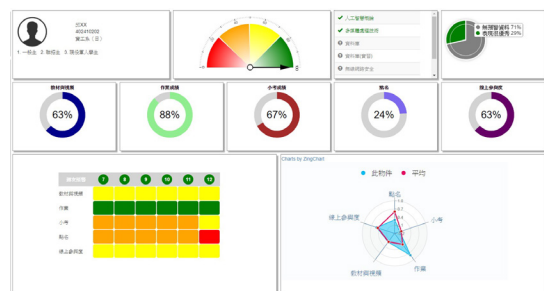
王XX
4024110202
第三次（三）

1. 一般生 2. 助學生 3. 弱勢第八屬生

人工智慧概論
多媒體應用設計
微積分
資料庫(實習)
英語閱讀寫作

無閱覽資料 71%
表現正常 29%

教材與閱覽
63%

作業成績
88%

小考成績
67%

點名
24%

線上參與度
63%

| 學生狀態 | 7 | 8 | 9 | 10 | 11 | 12 |
|---|---|---|---|---|---|---|
| 教材與閱覽 | | | | | | |
| 作業 | | | | | | |
| 小考 | | | | | | |
| 點名 | | | | | | |
| 線上參與度 | | | | | | |

Charts by ZingChart

此物件 平均

點名
小考
作業
教材與閱覽
線上參與度